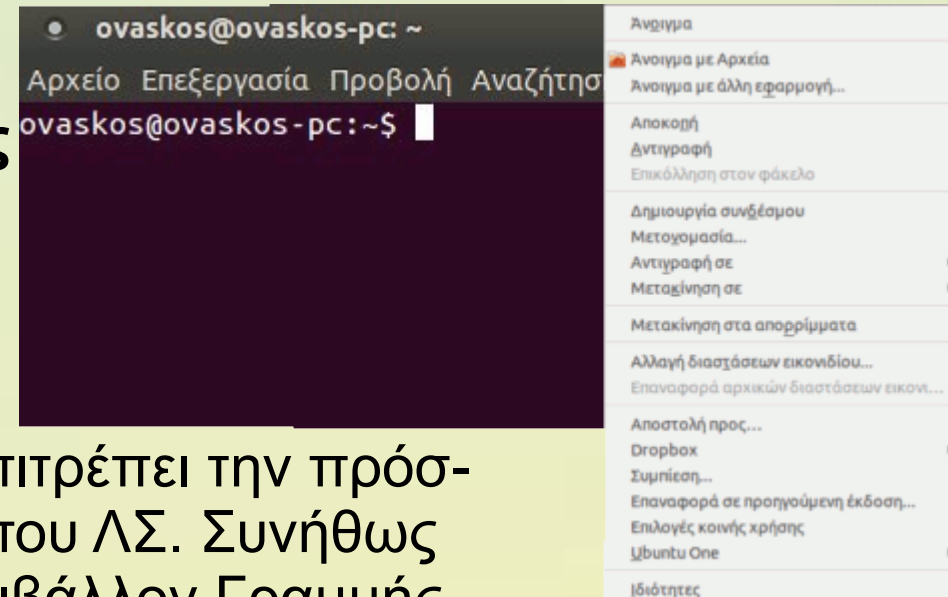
ovaskos@ovaskos-pc: ~

Αρχείο Επεξεργασία Προβολή Αναζήτησ

ovaskos@ovaskos-pc:~$

s

πιτρέπει την πρόσ-
του ΛΣ. Συνήθως
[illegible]

Άνοιγμα
Άνοιγμα με Αρχεία
Άνοιγμα με άλλη εφαρμογή...
Αποκοπή
Αντιγραφή
Επικόλληση στον φάκελο
Δημιουργία συνδέσμου
Μετονομασία...
Αντιγραφή σε
Μετακίνηση σε
Μετακίνηση στα απορρίμματα
Αλλαγή διαστάσεων εικονιδίου...
Επαναφορά αρχικών διαστάσεων εικονι...
Αποστολή προς...
Dropbox
Συμπίεση...
Επαναφορά σε προηγούμενη έκδοση...
Επιλογές κοινής χρήσης
Ubuntu One
Ιδιότητες